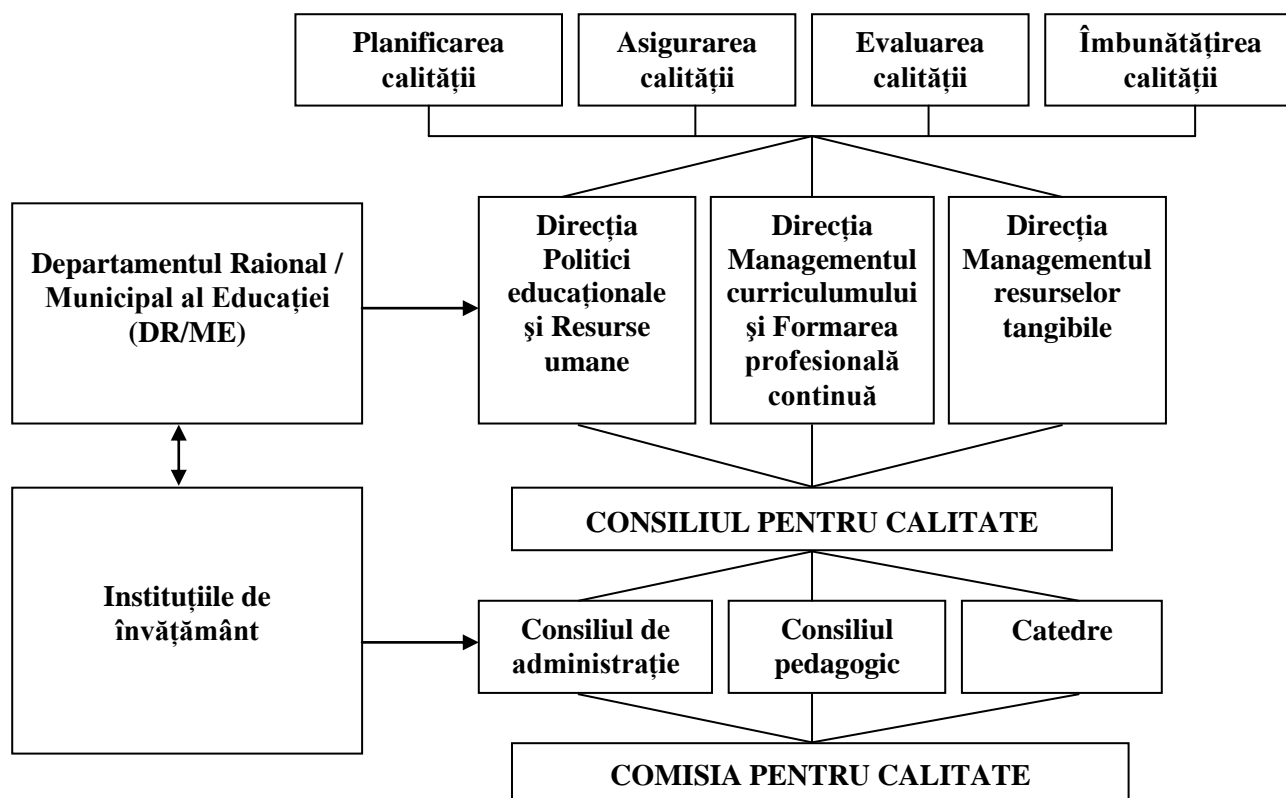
Planificarea calităţii

Asigurarea calităţii

Evaluarea calităţii

Îmbunătăţirea calităţii

Departamentul Raional / Municipal al Educaţiei (DR/ME)

Direcţia Politici educaţionale şi Resurse umane

Direcţia Managementul curriculumului şi Formarea profesională continuă

Direcţia Managementul resurselor tangibile

CONSILIUL PENTRU CALITATE

Instituţiile de învăţământ

Consiliul de administraţie

Consiliul pedagogic

Catedre

COMISIA PENTRU CALITATE